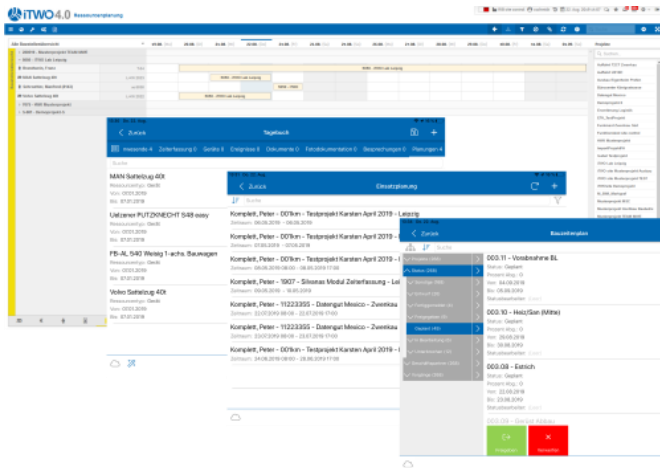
iTWO 4.0 Ressourcenplanung

Zurück
Tagebuch
Anwesende 4 Zeiterfassung 0 Geräte 8 Ereignisse 5 Dokumente 0 Fotodokumentation 5 Besprechungen 0 Planungen 4
Suche

MAN Sattelzug 40t
Ressourcentyp: Gerät
Von: 07.01.2019
Bis: 07.01.2019

Uelzener PUTZKNECHT S48 easy
Ressourcentyp: Gerät
Von: 07.01.2019
Bis: 07.01.2019

FB-AL 540 Weisig 1-achs. Bauwagen
Ressourcentyp: Gerät
Von: 07.01.2019
Bis: 07.01.2019

Volvo Sattelzug 40t
Ressourcentyp: Gerät
Von: 07.01.2019
Bis: 07.01.2019

Zurück
Einsatzplanung
Suche

Komplett, Peter - 001km - Testprojekt Karsten April 2019 - Leipzig
Zeitraum: 08.08.2019 - 08.08.2019

Komplett, Peter - 001km - Testprojekt Karsten April 2019 - Leipzig
Zeitraum: 07.08.2019 - 07.08.2019

Komplett, Peter - 001km - Testprojekt Karsten April 2019 - Leipzig
Zeitraum: 06.08.2019 08:00 - 06.08.2019 17:00

Komplett, Peter - 1907 - Silisnas Modul Zeiterfassung - Lei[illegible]
Zeitraum: 09.08.2019 - 16.08.2019

Komplett, Peter - 11223355 - Datengut Mexico - Zwenkau
Zeitraum: 22.07.2019 08:00 - 22.07.2019 17:00

Komplett, Peter - 11223355 - Datengut Mexico - Zwenkau
Zeitraum: 23.07.2019 08:00 - 23.07.2019 17:00

Komplett, Peter - 001km - Testprojekt Karsten April 2019 - Leipzig
Zeitraum: 24.06.2019 08:00 - 24.06.2019 17:00

Zurück
Bauzeitenplan
Suche

003.11 - Vorabnahme BL
Status: Geplant
Von: 04.09.2016
Bis: 04.09.2016

003.10 - Holz/Gas (Mitte)
Status: Geplant
Von: 20.08.2016
Bis: 28.08.2016

003.08 - Estrich
Status: Geplant
Von: 22.08.2019
Bis: 23.08.2019

Freigeben
Verwerfen